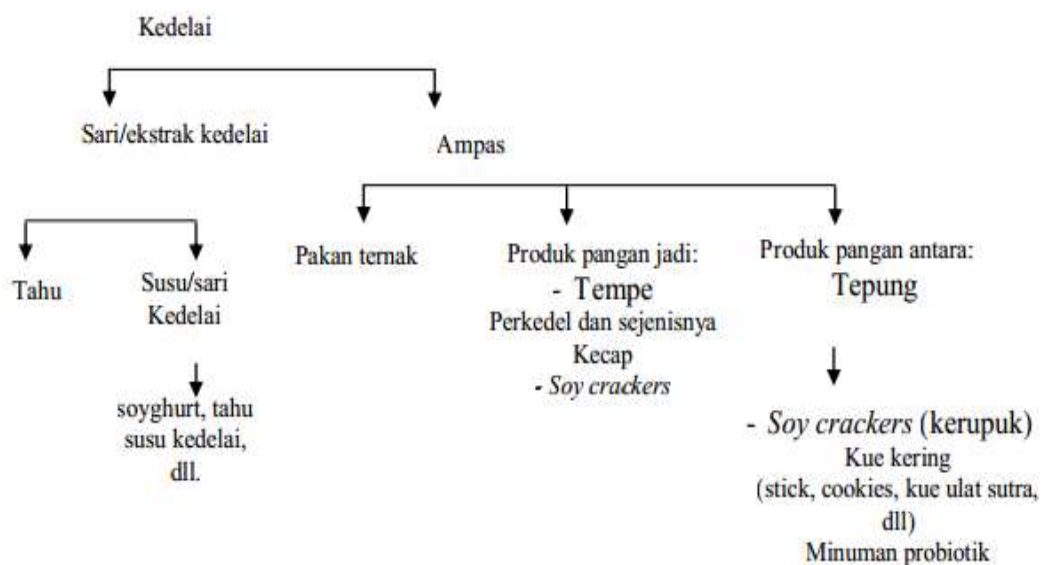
Kedelai

Sari/ekstrak kedelai

Ampas

Tahu

Susu/sari Kedelai

soyghurt, tahu susu kedelai, dll.

Pakan ternak

Produk pangan jadi:
- Tempe
Perkedel dan sejenisnya
Kecap
- Soy crackers

Produk pangan antara:
Tepung

- Soy crackers (kerupuk)
Kue kering
(stick, cookies, kue ulat sutra, dll)
Minuman probiotik